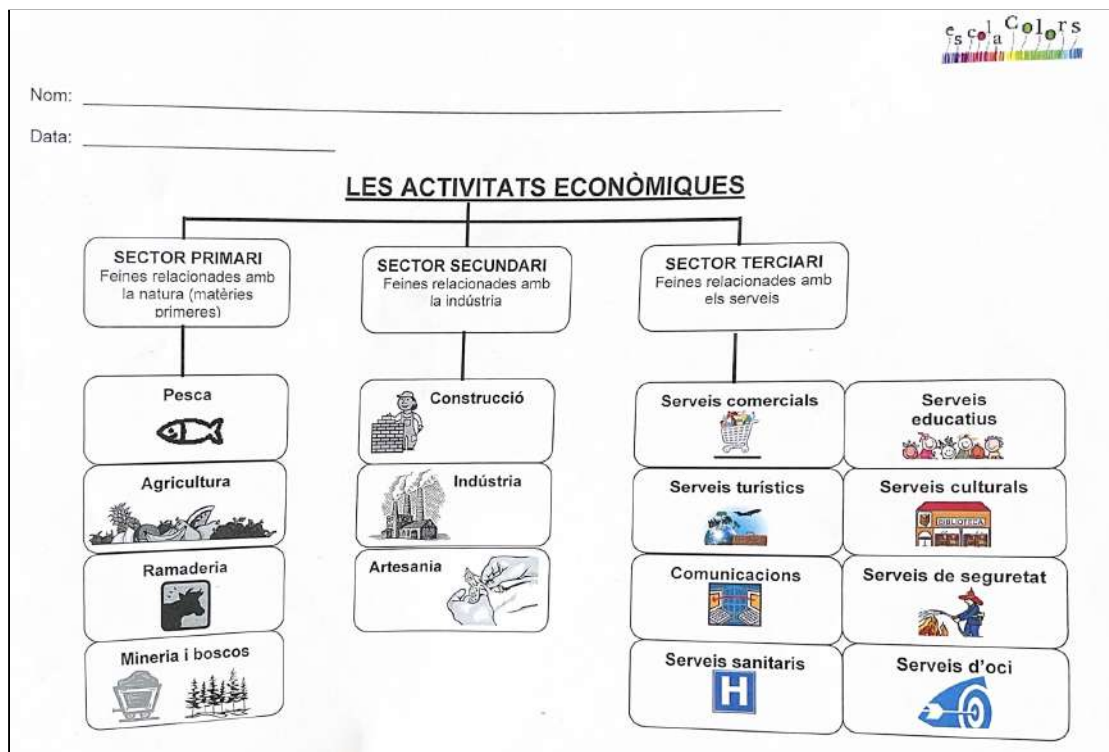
escola Colors

Nom: ____________________

Data: ____________________

LES ACTIVITATS ECONÒMIQUES

SECTOR PRIMARI
Feines relacionades amb la natura (matèries primeres)

Pesca

Agricultura

Ramaderia

Mineria i boscos

SECTOR SECUNDARI
Feines relacionades amb la indústria

Construcció

Indústria

Artesania

SECTOR TERCIARI
Feines relacionades amb els serveis

Serveis comercials

Serveis educatius

Serveis turístics

Serveis culturals

BIBLIOTECA

Comunicacions

Serveis de seguretat

Serveis sanitaris

H

Serveis d'oci